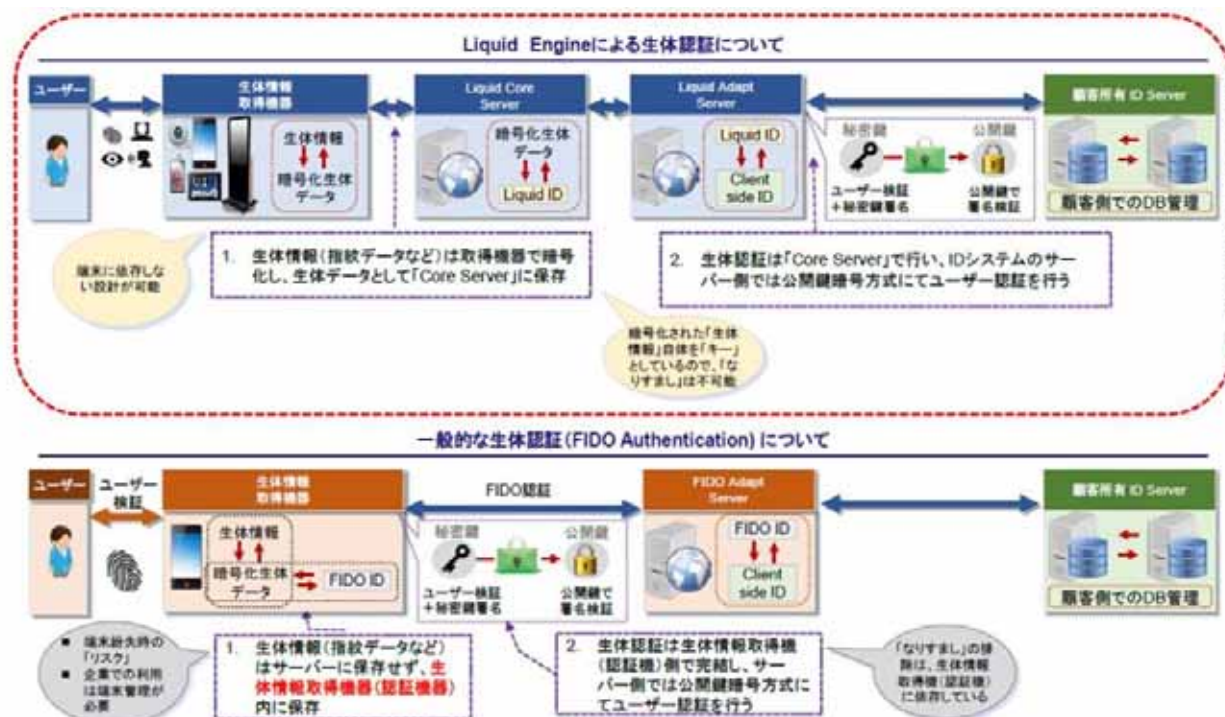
Liquid Engineによる生体認証について

ユーザー

生体情報取得機器

生体情報

暗号化生体データ

Liquid Core Server

暗号化生体データ

Liquid ID

Liquid Adapt Server

Liquid ID

Client side ID

秘密鍵

公開鍵

ユーザー検証＋秘密鍵署名

公開鍵で署名検証

顧客所有 ID Server

顧客側でのDB管理

端末に保存しない設計が可能

1. 生体情報（指紋データなど）は取得機器で暗号化し、生体データとして「Core Server」に保存

2. 生体認証は「Core Server」で行い、IDシステムのサーバー側では公開鍵暗号方式にてユーザー認証を行う

暗号化された「生体情報」自体を「キー」としているので、「なりすまし」は不可能

一般的な生体認証（FIDO Authentication）について

ユーザー

ユーザー検証

生体情報取得機器

生体情報

暗号化生体データ

FIDO ID

FIDO認証

秘密鍵

公開鍵

ユーザー検証＋秘密鍵署名

公開鍵で署名検証

FIDO Adapt Server

FIDO ID

Client side ID

顧客所有 ID Server

顧客側でのDB管理

■ 端末紛失時の「リスク」
■ 企業での利用は端末管理が必要

1. 生体情報（指紋データなど）はサーバーに保存せず、生体情報取得機器（認証機器）内に保存

2. 生体認証は生体情報取得機（認証機）側で完結し、サーバー側では公開鍵暗号方式にてユーザー認証を行う

「なりすまし」の排除は、生体情報取得機（認証機）に依存している